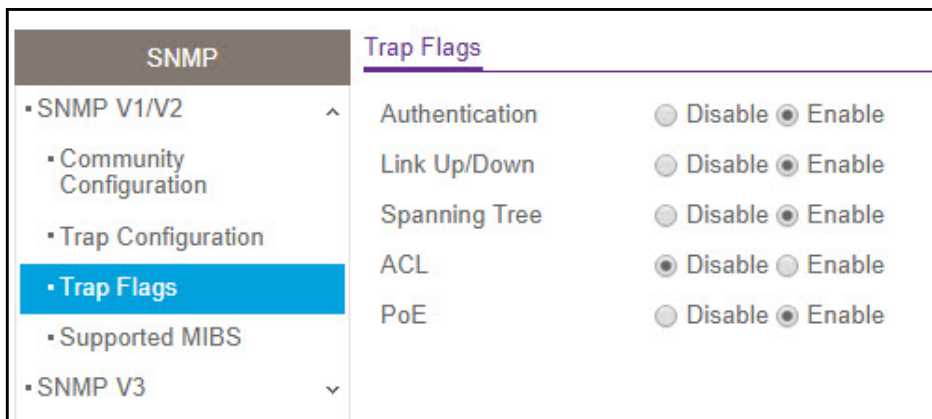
SNMP

▪ SNMP V1/V2 ^

▪ Community Configuration

▪ Trap Configuration

▪ Trap Flags

▪ Supported MIBS

▪ SNMP V3 ˅

Trap Flags

| | |
|---|---|
| Authentication | Disable Enable |
| Link Up/Down | Disable Enable |
| Spanning Tree | Disable Enable |
| ACL | Disable Enable |
| PoE | Disable Enable |